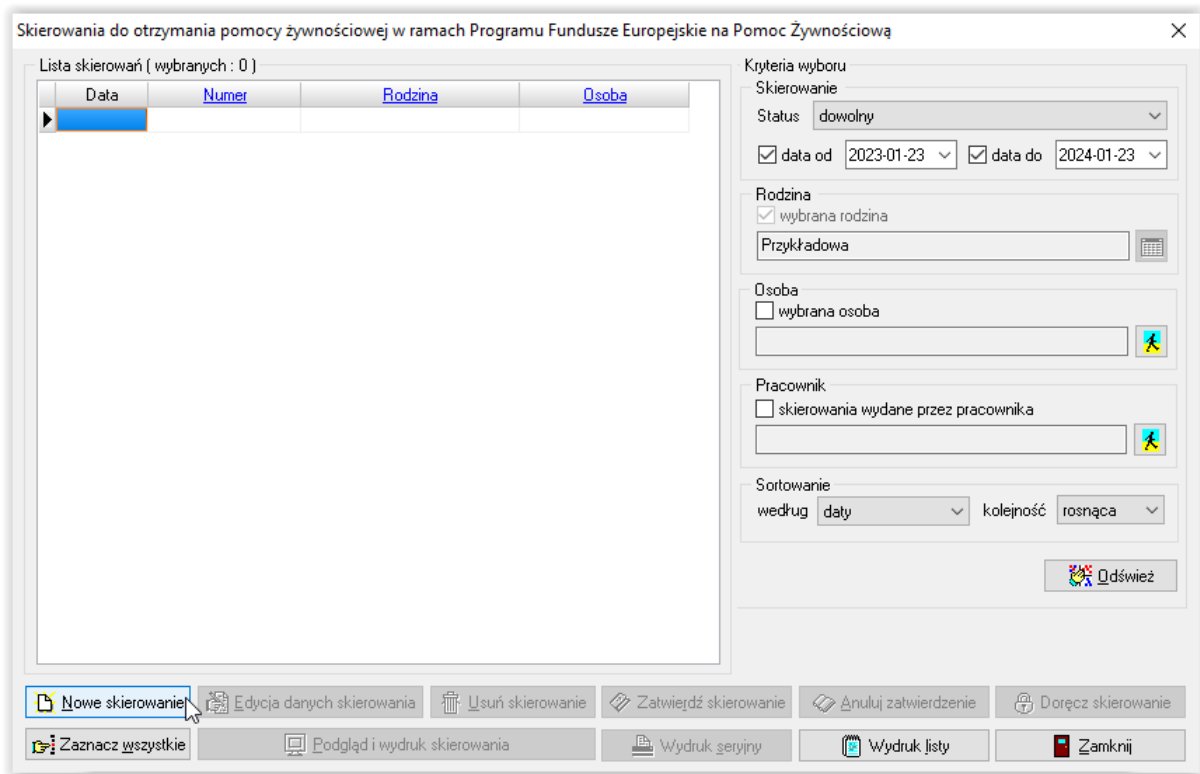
Skierowania do otrzymania pomocy żywnościowej w ramach Programu Fundusze Europejskie na Pomoc Żywnościową

Lista skierowań ( wybranych : 0 )

| Data | Numer | Rodzina | Osoba |
|---|---|---|---|
| | | | |

Kryteria wyboru

Skierowanie

Status dowolny

data od 2023-01-23 data do 2024-01-23

Rodzina

wybrana rodzina

Przykładowa

Osoba

wybrana osoba

Pracownik

skierowania wydane przez pracownika

Sortowanie

według daty kolejność rosnąca

Odśwież

Nowe skierowanie Edycja danych skierowania Usuń skierowanie Zatwierdź skierowanie Anuluj zatwierdzenie Doręcz skierowanie

Zaznacz wszystkie Podgląd i wydruk skierowania Wydruk seryjny Wydruk listy Zamknij